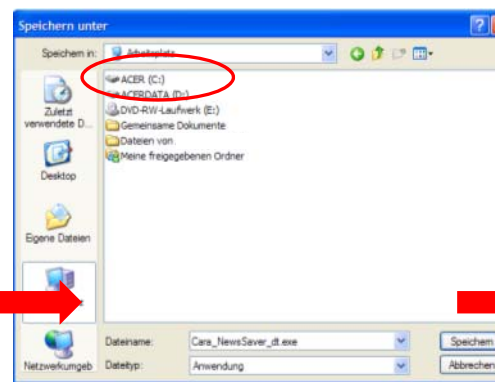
Speichern unter

Speichern in: Arbeitsplatz

ACER (C:)
ACERDATA (D:)
DVD-RW-Laufwerk (E:)
Gemeinsame Dokumente
Dateien von
Meine freigegebenen Ordner

Zuletzt verwendete D...
Desktop
Eigene Dateien
Netzwerkumgeb

Dateiname: Cara_NewsSaver_dt.exe
Dateityp: Anwendung

Speichern
Abbrechen